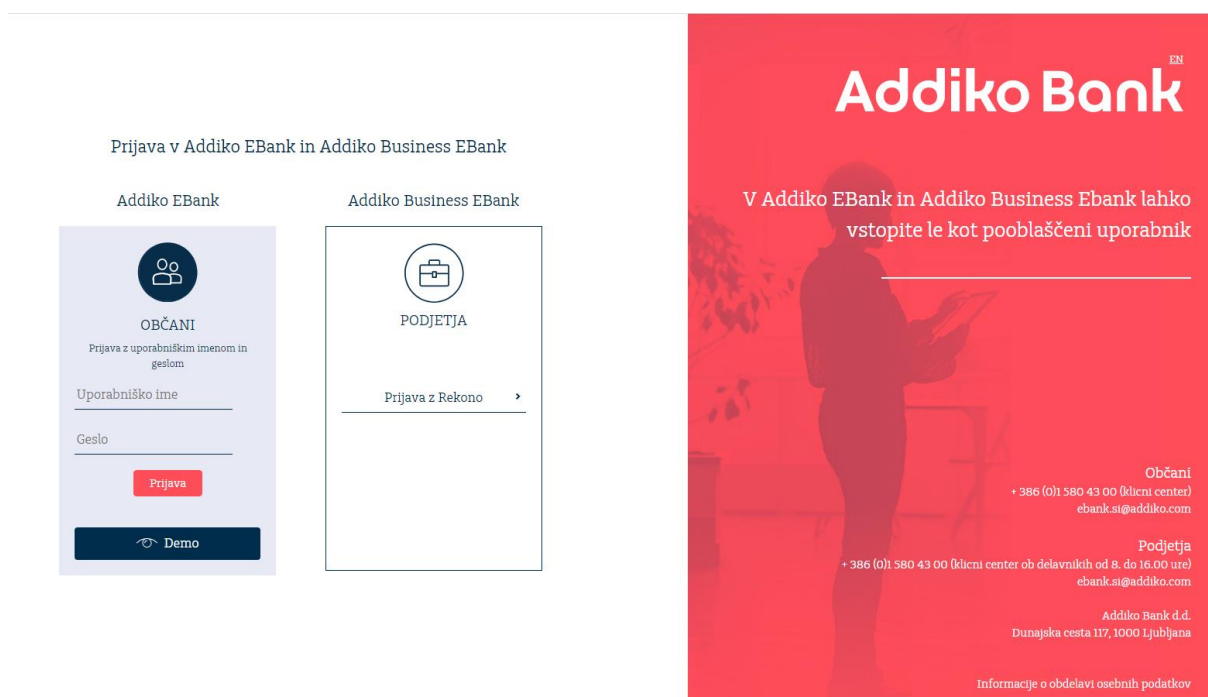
Prijava v Addiko EBank in Addiko Business EBank

Addiko EBank

OBČANI

Prijava z uporabniškim imenom in geslom

Uporabniško ime

Geslo

Prijava

Demo

Addiko Business EBank

PODJETJA

Prijava z Rekono

EN

Addiko Bank

V Addiko EBank in Addiko Business Ebank lahko vstopite le kot pooblaščeni uporabnik

Občani
+ 386 (0)1 580 43 00 (klicni center)
ebank.si@addiko.com

Podjetja
+ 386 (0)1 580 43 00 (klicni center ob delavnikih od 8. do 16.00 ure)
ebank.si@addiko.com

Addiko Bank d.d.
Dunajska cesta 117, 1000 Ljubljana

Informacije o obdelavi osebnih podatkov